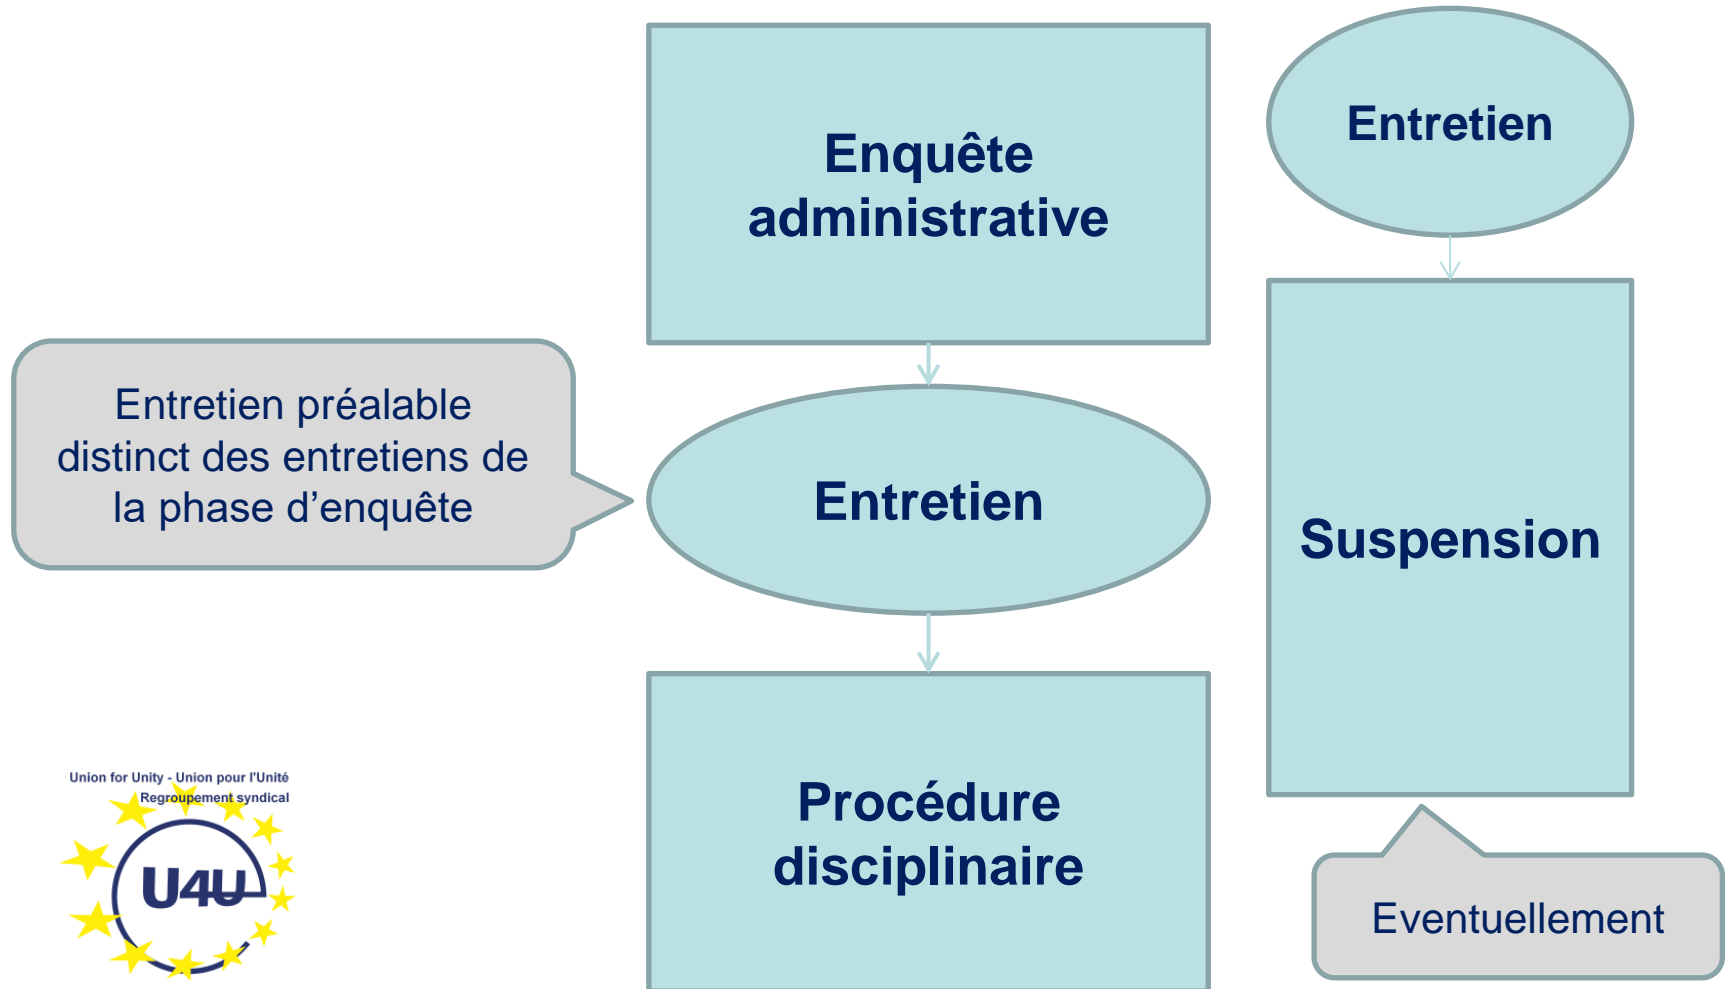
Enquête administrative

Entretien

Entretien préalable distinct des entretiens de la phase d'enquête

Entretien

Suspension

Procédure disciplinaire

Eventuellement

Union for Unity - Union pour l'Unité
Regroupement syndical
U4U